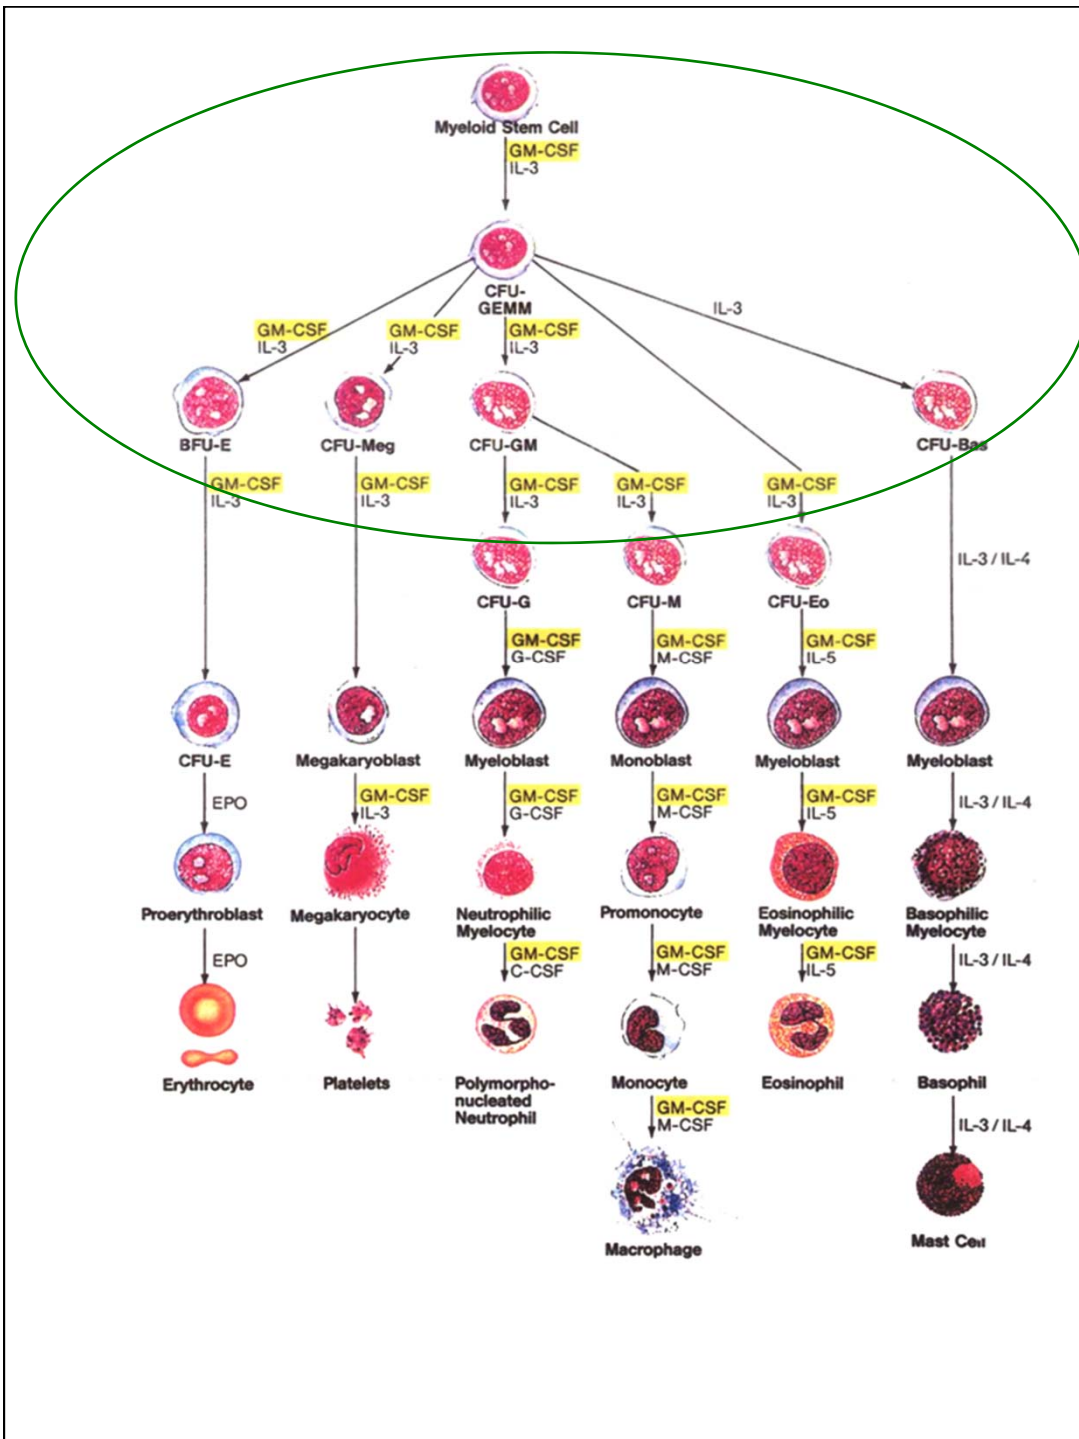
Myeloid Stem Cell

GM-CSF
IL-3

CFU-GEMM

GM-CSF
IL-3

GM-CSF
IL-3

GM-CSF
IL-3

IL-3

BFU-E

CFU-Meg

CFU-GM

CFU-Bas

GM-CSF
IL-3

GM-CSF
IL-3

GM-CSF
IL-3

GM-CSF
IL-3

GM-CSF
IL-3

IL-3 / IL-4

CFU-G

CFU-M

CFU-Eo

GM-CSF
G-CSF

GM-CSF
M-CSF

GM-CSF
IL-5

CFU-E

Megakaryoblast

Myeloblast

Monoblast

Myeloblast

Myeloblast

EPO

GM-CSF
IL-3

GM-CSF
G-CSF

GM-CSF
M-CSF

GM-CSF
IL-5

IL-3 / IL-4

Proerythroblast

Megakaryocyte

Neutrophilic Myelocyte

Promonocyte

Eosinophilic Myelocyte

Basophilic Myelocyte

EPO

GM-CSF
C-CSF

GM-CSF
M-CSF

GM-CSF
IL-5

IL-3 / IL-4

Erythrocyte

Platelets

Polymorphonucleated Neutrophil

Monocyte

Eosinophil

Basophil

GM-CSF
M-CSF

IL-3 / IL-4

Macrophage

Mast Cell